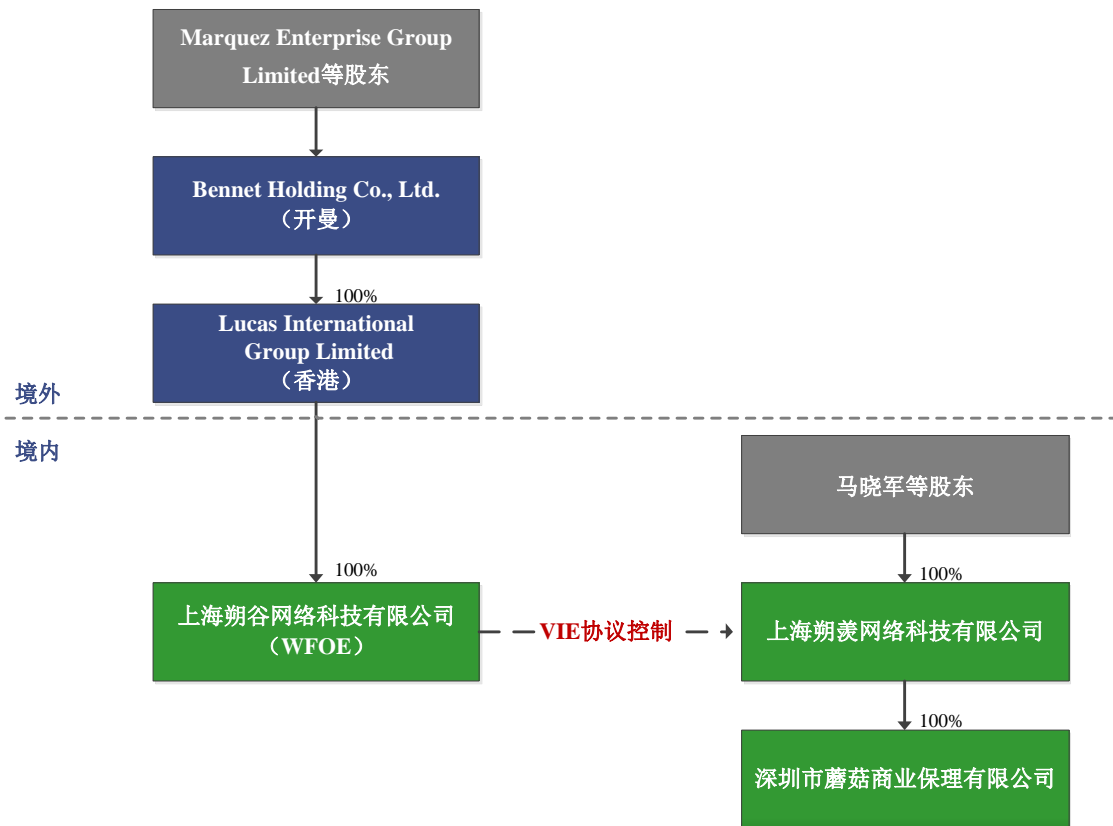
Marquez Enterprise Group Limited等股东

Bennet Holding Co., Ltd.
（开曼）

100%

Lucas International Group Limited
（香港）

境外

境内

马晓军等股东

100%

100%

上海朔谷网络科技有限公司
（WFOE）

VIE协议控制

上海朔羡网络科技有限公司

100%

深圳市蘑菇商业保理有限公司